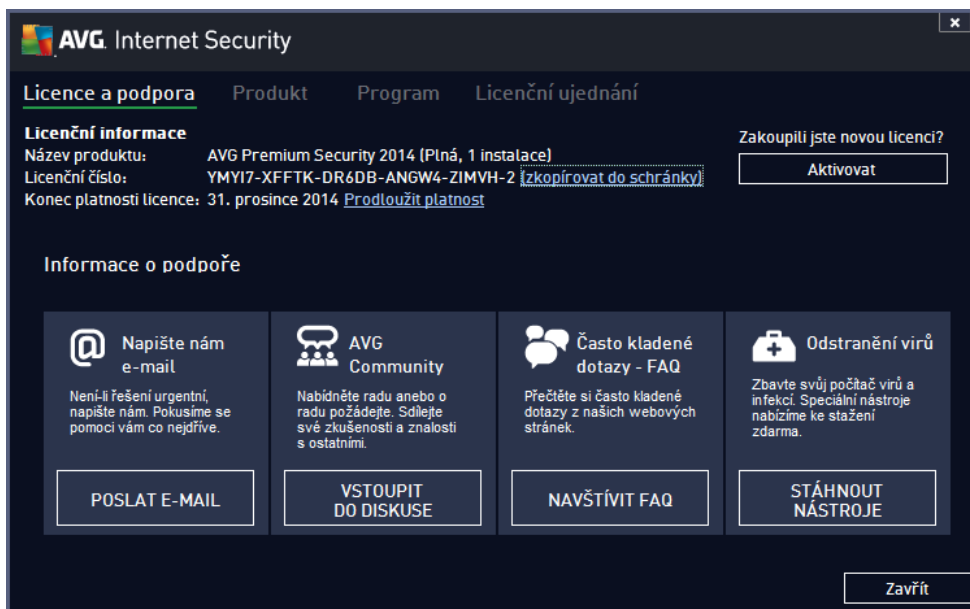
AVG. Internet Security

×

Licence a podpora Produkt Program Licenční ujednání

Licenční informace
Název produktu: AVG Premium Security 2014 (Plná, 1 instalace)
Licenční číslo: YMYI7-XFFTK-DR6DB-ANGW4-ZIMVH-2 (zkopírovat do schránky)
Konec platnosti licence: 31. prosince 2014 Prodloužit platnost

Zakoupili jste novou licenci?
Aktivovat

Informace o podpoře

Napište nám e-mail
Není-li řešení urgentní, napište nám. Pokusíme se pomoci vám co nejdříve.
POSLAT E-MAIL

AVG Community
Nabídněte radu anebo o radu požádejte. Sdílejte své zkušenosti a znalosti s ostatními.
VSTOUPIT DO DISKUSE

Často kladené dotazy - FAQ
Přečtěte si často kladené dotazy z našich webových stránek.
NAVŠTÍVIT FAQ

Odstranění virů
Zbavte svůj počítač virů a infekcí. Speciální nástroje nabízíme ke stažení zdarma.
STÁHNOUT NÁSTROJE

Zavřít